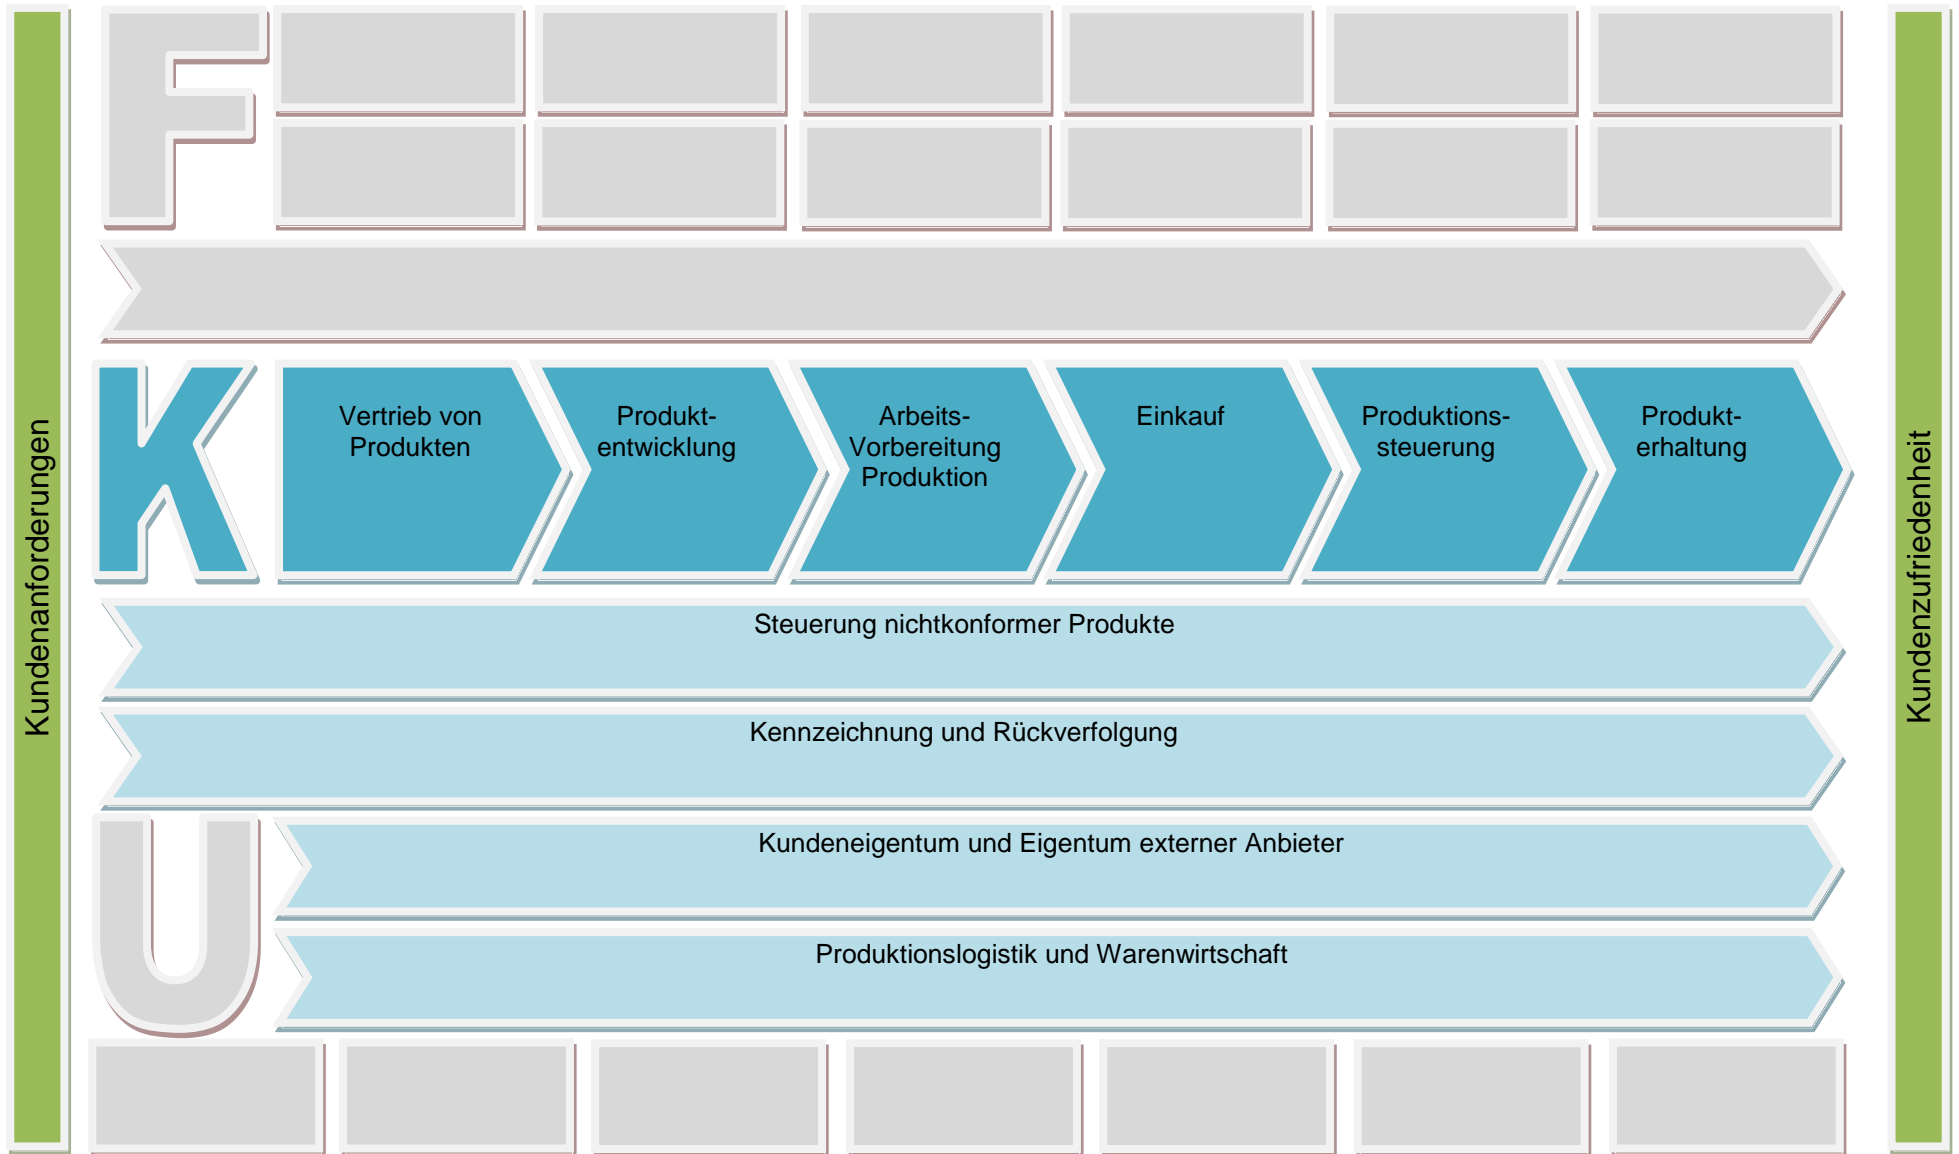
Kundenanforderungen

F

K

Vertrieb von Produkten

Produktentwicklung

Arbeits-Vorbereitung Produktion

Einkauf

Produktionssteuerung

Produkterhaltung

Steuerung nichtkonformer Produkte

Kennzeichnung und Rückverfolgung

U

Kundeneigentum und Eigentum externer Anbieter

Produktionslogistik und Warenwirtschaft

Kundenzufriedenheit